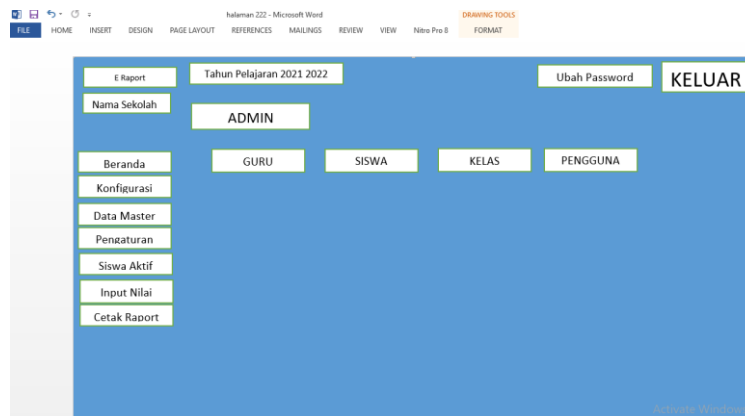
halaman 222 - Microsoft Word

DRAWING TOOLS

FILE HOME INSERT DESIGN PAGE LAYOUT REFERENCES MAILINGS REVIEW VIEW Nitro Pro 8 FORMAT

E Raport

Tahun Pelajaran 2021 2022

Ubah Password

KELUAR

Nama Sekolah

ADMIN

Beranda

GURU

SISWA

KELAS

PENGGUNA

Konfigurasi

Data Master

Pengaturan

Siswa Aktif

Input Nilai

Cetak Raport

Activate Window